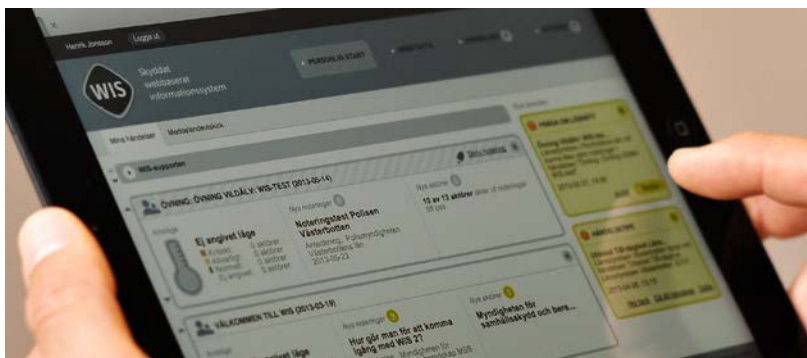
Henrik Jonsson Logga ut

WIS Skyddat webbaserat informationssystem

PERSONLIG START

Mina händelser Meddelandeinkorg

WIS-supporten

Skriv inlägg

ÖVNING: ÖVNING VILDÄLV; WIS-TEST (2013-05-14)

Krisläge

Ej angivet läge

Nya noteringar

Noteringstest Polisen Västerbotten

Nya aktörer

15 av 13 aktörer

Västerbotten

2013-05-23

VÄLKOMMEN TILL WIS (2013-03-19)

Nya noteringar

Hur gör man för att komma igång med WIS 2?

Nya aktörer

Myndigheten för samhällsskydd och bere...

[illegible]

HÄNDELSER

Avvisa